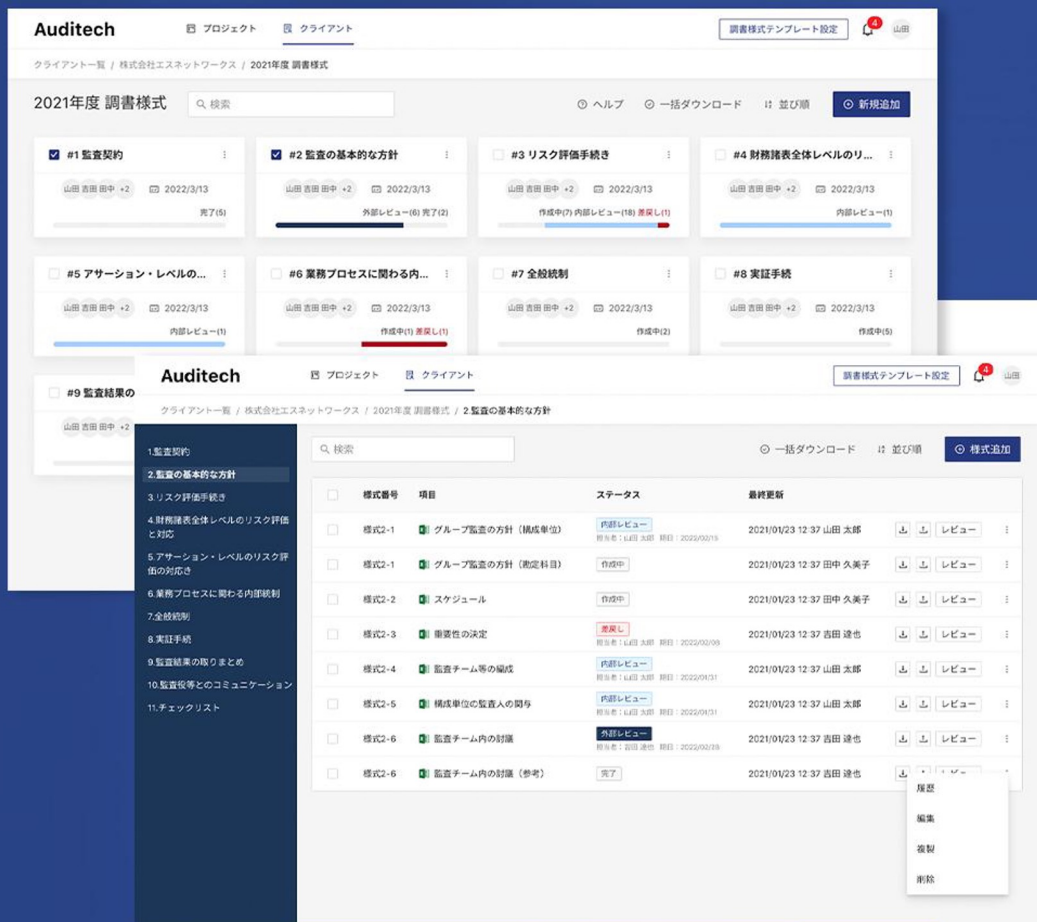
Auditech
プロジェクト
クライアント
調書様式テンプレート設定
4
山田

クライアント一覧 / 株式会社エスネットワークス / 2021年度 調書様式

2021年度 調書様式
検索
ヘルプ
一括ダウンロード
並び順
新規追加

#1 監査契約
山田 吉田 田中 +2
2022/3/13
完了(5)

#2 監査の基本的な方針
山田 吉田 田中 +2
2022/3/13
外部レビュー(6) 完了(2)

#3 リスク評価手続き
山田 吉田 田中 +2
2022/3/13
作成中(7) 内部レビュー(18) 差戻し(1)

#4 財務諸表全体レベルのリ...
山田 吉田 田中 +2
2022/3/13
内部レビュー(1)

#5 アサーション・レベルの...
山田 吉田 田中 +2
2022/3/13
内部レビュー(1)

#6 業務プロセスに関わる内...
山田 吉田 田中 +2
2022/3/13
作成中(1) 差戻し(1)

#7 全般統制
山田 吉田 田中 +2
2022/3/13
作成中(2)

#8 実証手続
山田 吉田 田中 +2
2022/3/13
作成中(5)

#9 監査結果の
山田 吉田 田中 +2

Auditech
プロジェクト
クライアント
調書様式テンプレート設定
4
山田

クライアント一覧 / 株式会社エスネットワークス / 2021年度 調書様式 / 2.監査の基本的な方針

1.監査契約
2.監査の基本的な方針
3.リスク評価手続き
4.財務諸表全体レベルのリスク評価と対応
5.アサーション・レベルのリスク評価の対応き
6.業務プロセスに関わる内部統制
7.全般統制
8.実証手続
9.監査結果の取りまとめ
10.監査役等とのコミュニケーション
11.チェックリスト

検索
一括ダウンロード
並び順
様式追加

| | 様式番号 | 項目 | ステータス | 最終更新 | | |
|---|---|---|---|---|---|---|
| | 様式2-1 | グループ監査の方針（構成単位） | 内部レビュー 担当者：山田 太郎 期日：2022/02/15 | 2021/01/23 12:37 山田 太郎 | レビュー | |
| | 様式2-1 | グループ監査の方針（勘定科目） | 作成中 | 2021/01/23 12:37 田中 久美子 | レビュー | |
| | 様式2-2 | スケジュール | 作成中 | 2021/01/23 12:37 田中 久美子 | レビュー | |
| | 様式2-3 | 重要性の決定 | 差戻し 担当者：山田 太郎 期日：2022/02/08 | 2021/01/23 12:37 吉田 達也 | レビュー | |
| | 様式2-4 | 監査チーム等の編成 | 内部レビュー 担当者：山田 太郎 期日：2022/01/31 | 2021/01/23 12:37 山田 太郎 | レビュー | |
| | 様式2-5 | 構成単位の監査人の関与 | 内部レビュー 担当者：山田 太郎 期日：2022/01/31 | 2021/01/23 12:37 山田 太郎 | レビュー | |
| | 様式2-6 | 監査チーム内の討議 | 外部レビュー 担当者：吉田 達也 期日：2022/02/28 | 2021/01/23 12:37 吉田 達也 | レビュー | |
| | 様式2-6 | 監査チーム内の討議（参考） | 完了 | 2021/01/23 12:37 吉田 達也 | レビュー | |

履歴
編集
複製
削除